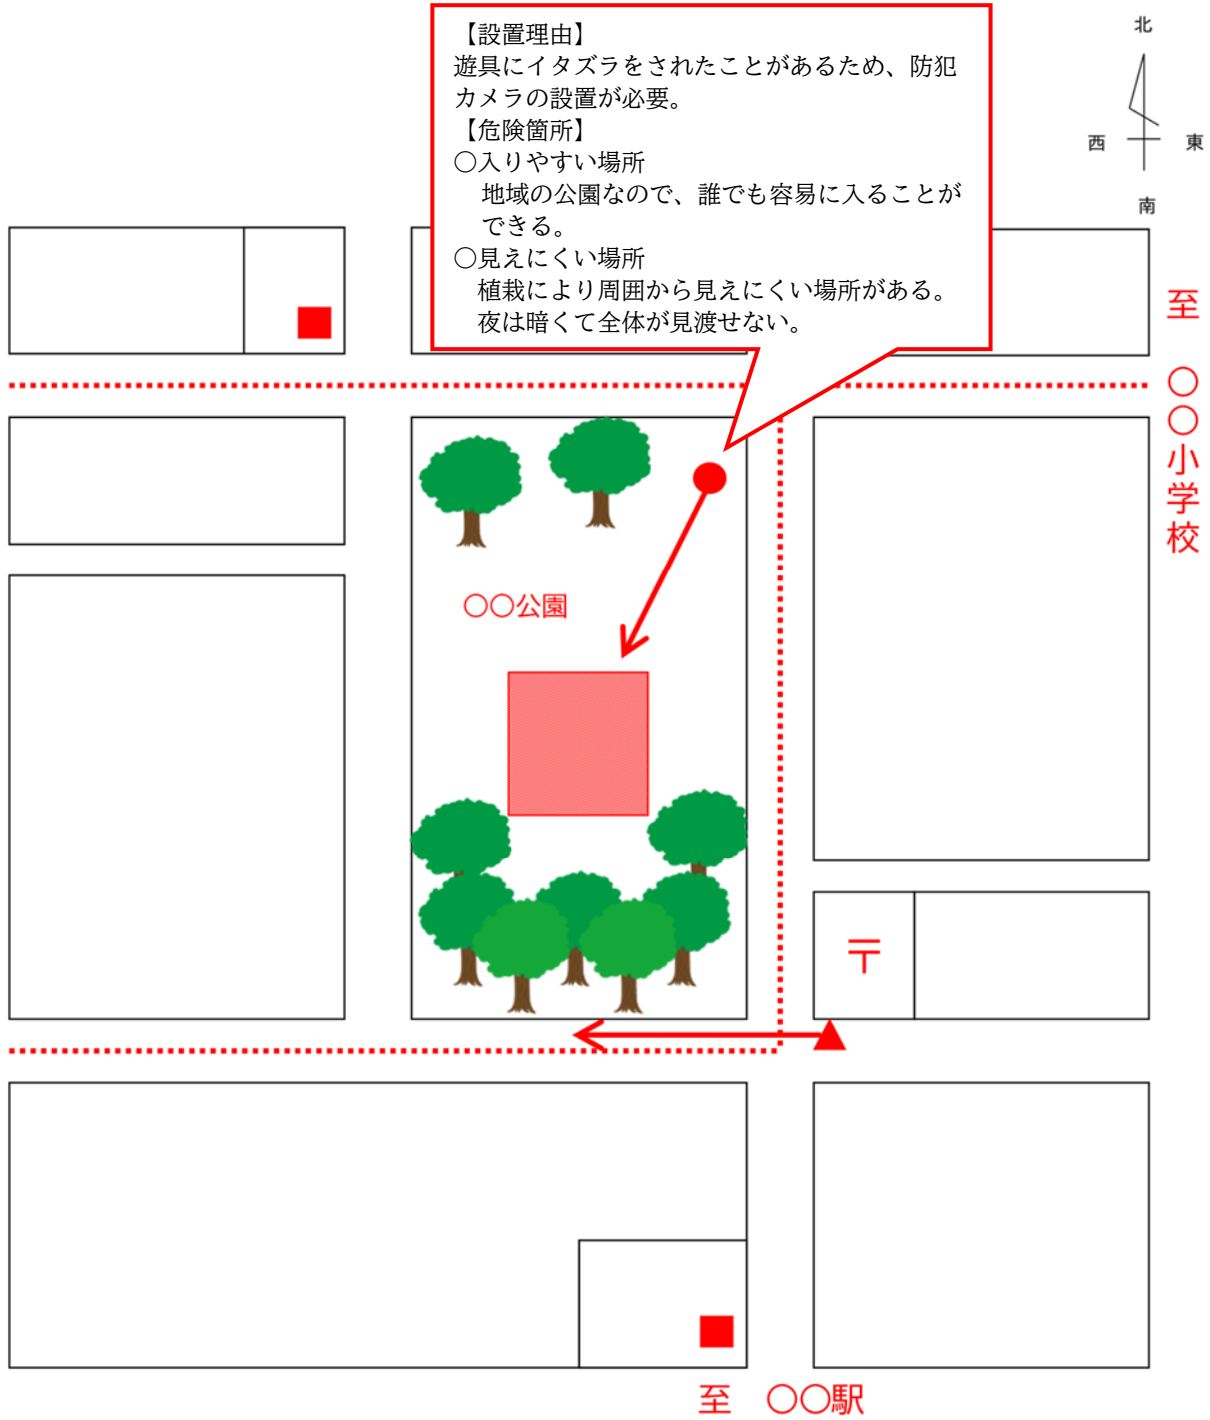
【設置理由】
遊具にイタズラをされたことがあるため、防犯カメラの設置が必要。
【危険箇所】
○入りやすい場所
地域の公園なので、誰でも容易に入ることができる。
○見えにくい場所
植栽により周囲から見えにくい場所がある。
夜は暗くて全体が見渡せない。

北
西
東
南

至 ○○小学校

○○公園

〒

至 ○○駅